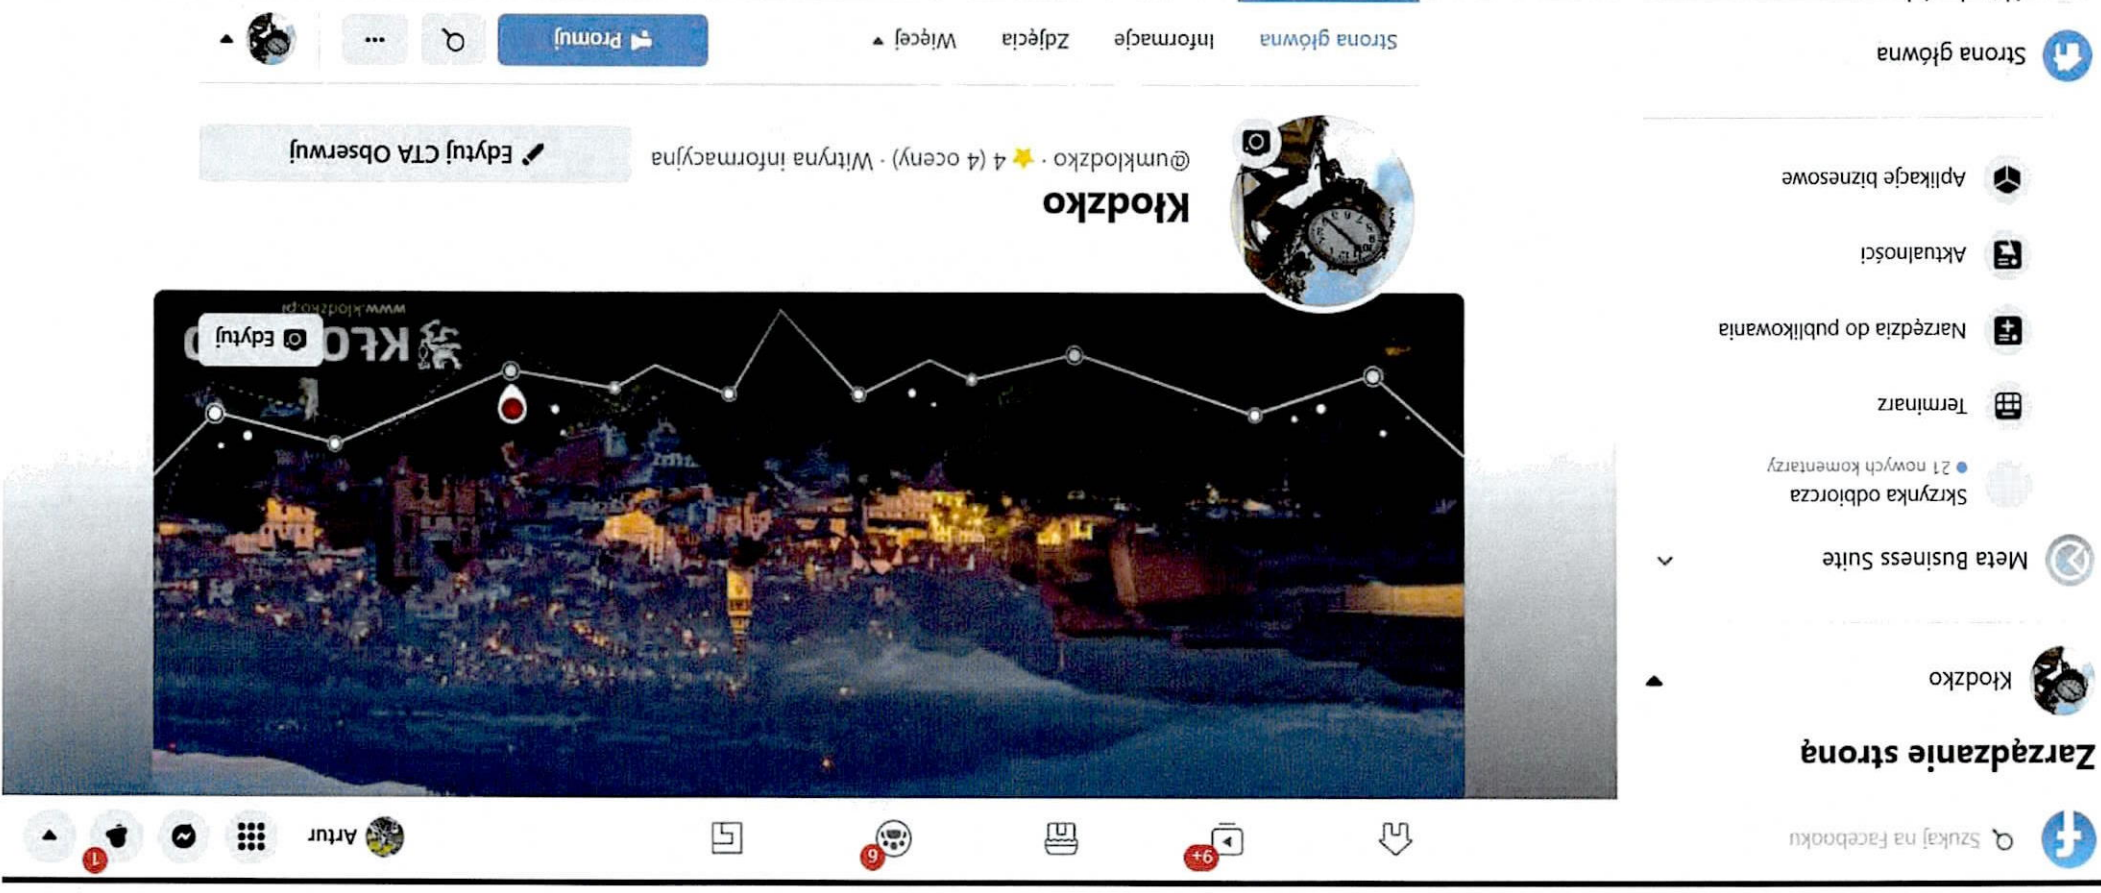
Szukaj na Facebooku

9+

9

Artur

1

Zarządzanie stroną

Kłodzko

Meta Business Suite

Skrzynka odbiorcza

21 nowych komentarzy

Terminarz

Narzędzia do publikowania

Aktualności

Aplikacje biznesowe

Strona główna

Edytuj

www.klodzko.pl

KŁO

Kłodzko

@umklodzko · ★ 4 (4 oceny) · Witryna informacyjna

Edytuj CTA Obserwuj

Strona główna

Informacje

Zdjęcia

Więcej

Promuj

...